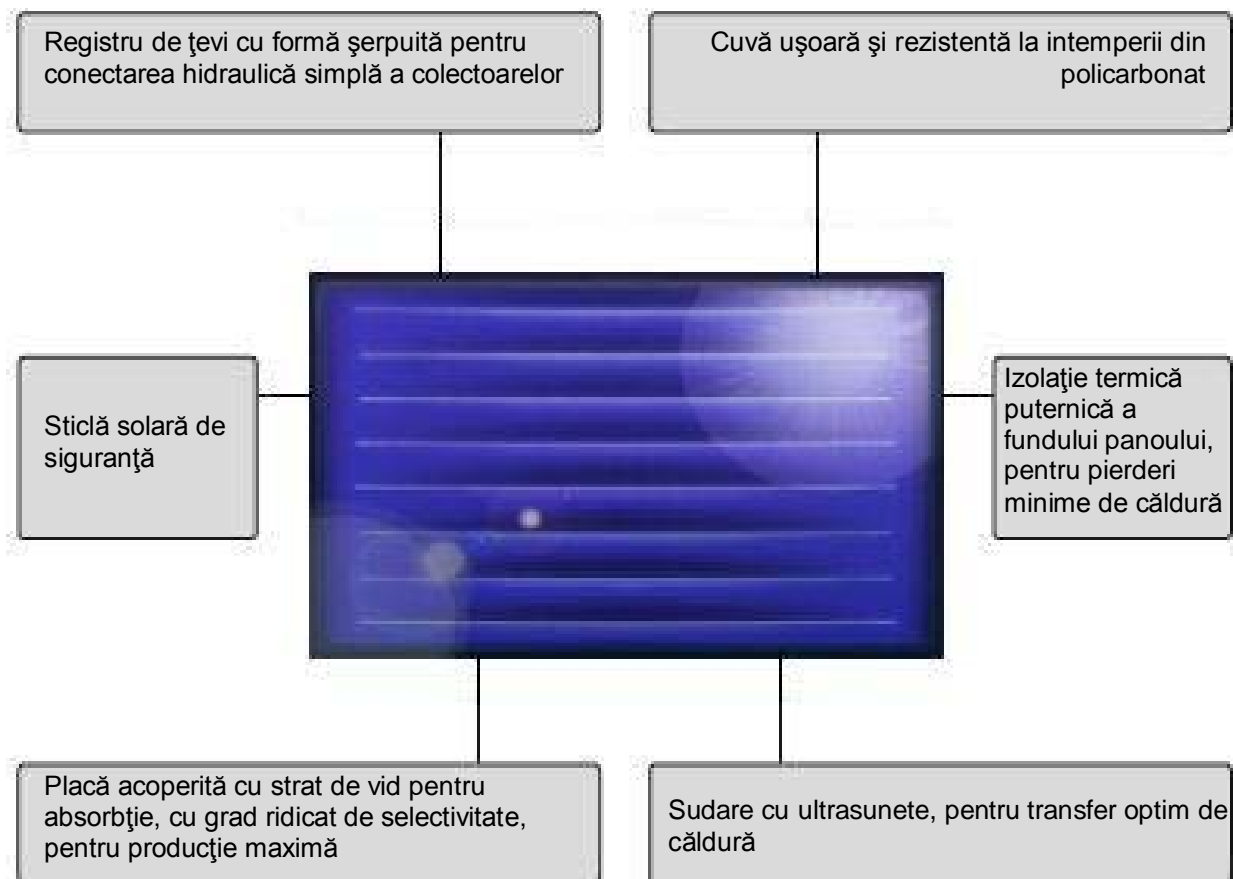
Registru de ţevi cu formă şerpuită pentru conectarea hidraulică simplă a colectoarelor

Cuvă uşoară şi rezistentă la intemperii din policarbonat

Sticlă solară de siguranţă

Izolaţie termică puternică a fundului panoului, pentru pierderi minime de căldură

Placă acoperită cu strat de vid pentru absorbţie, cu grad ridicat de selectivitate, pentru producţie maximă

Sudare cu ultrasunete, pentru transfer optim de căldură